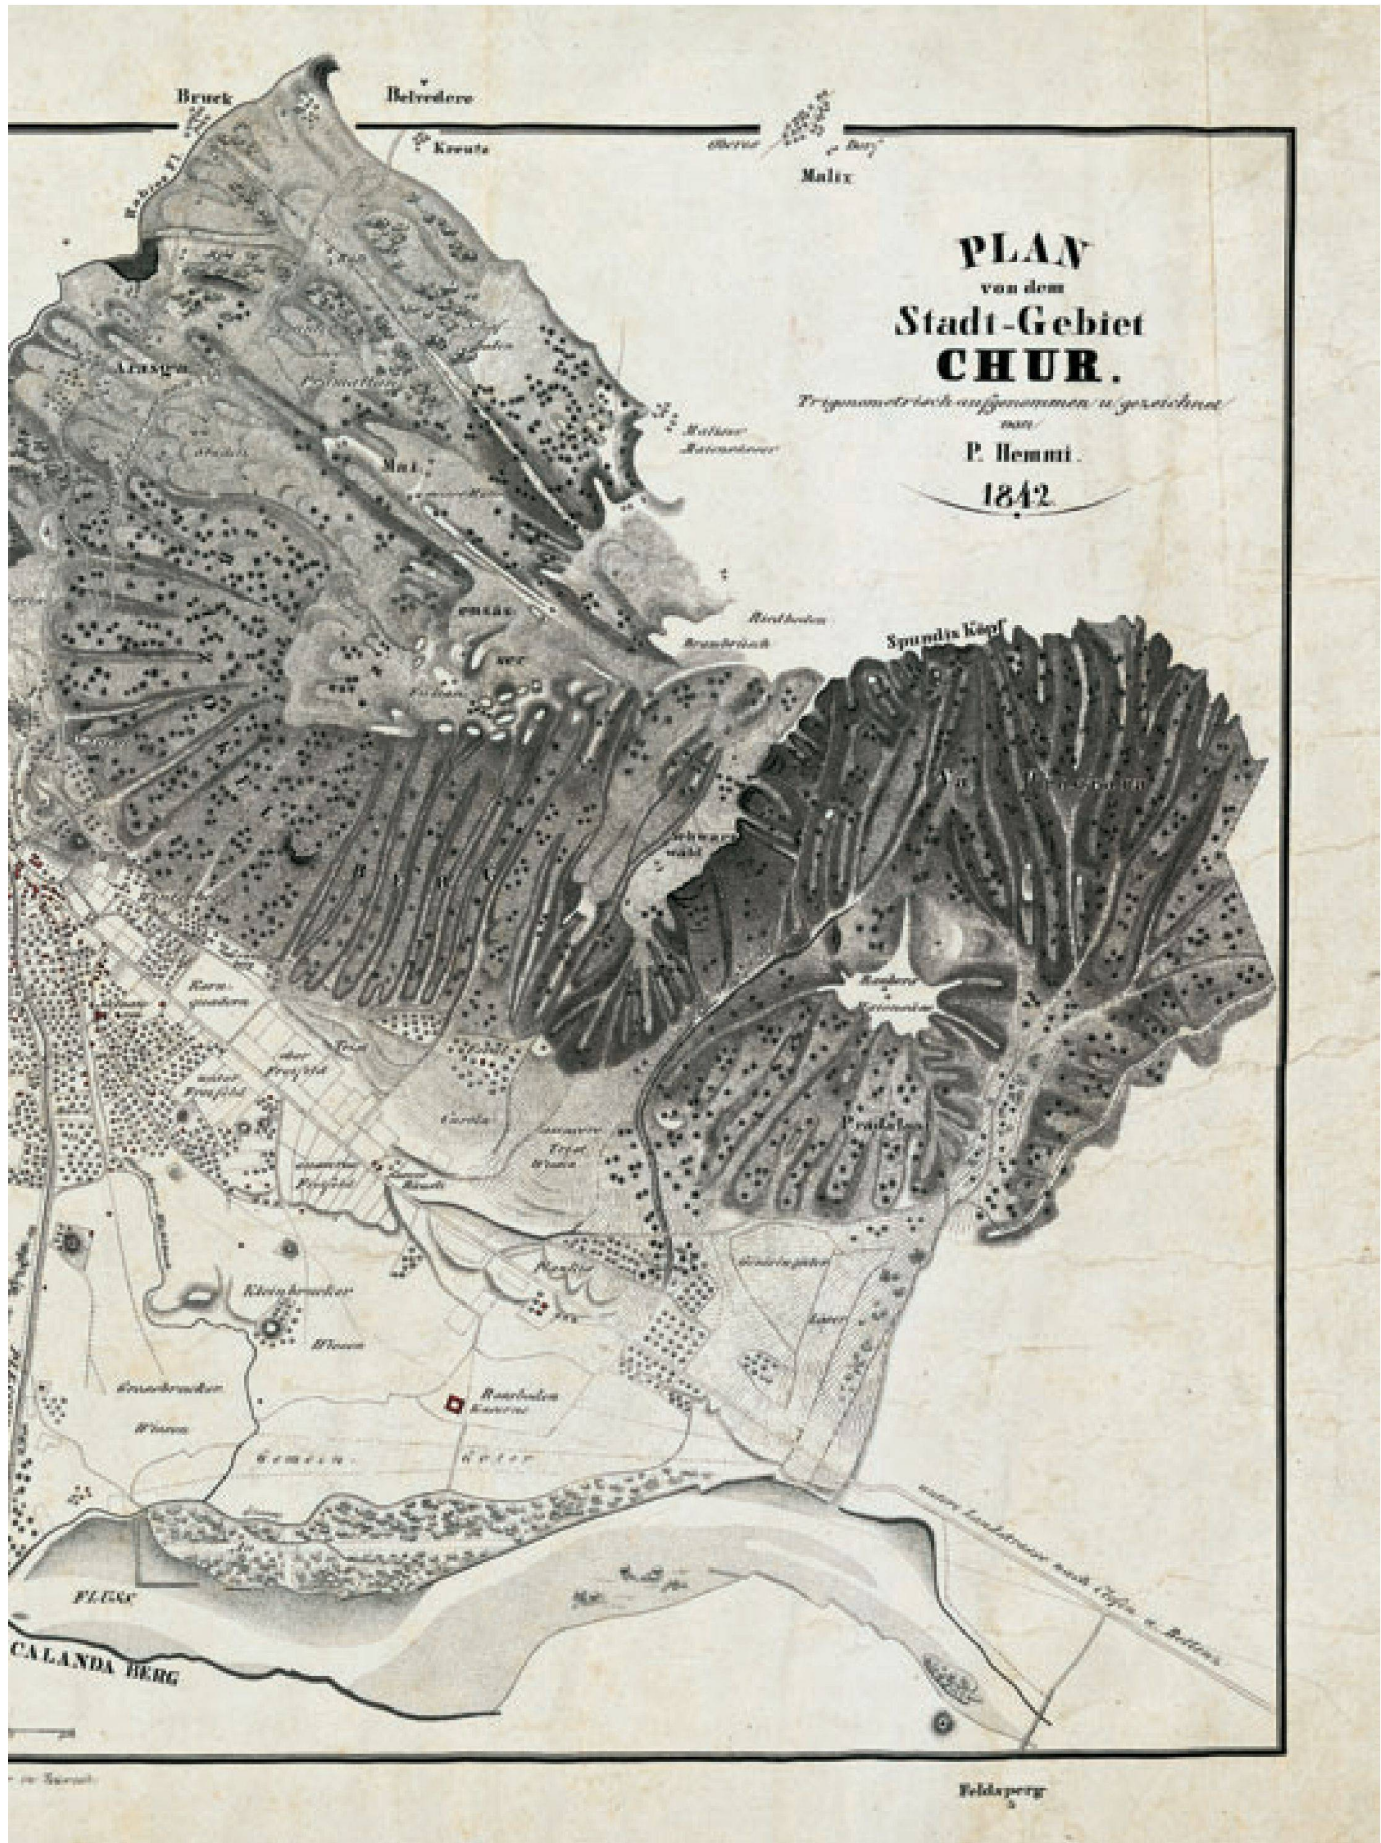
PLAN
von dem
Stadt-Gebiet
CHUR.
Trigonometrisch aufgenommen u. gezeichnet
von
P. Hemmi.
1842.

Bruck
Belvedere
Kreutz
Oberes Dorf
Malix
Arasga
Mai
Malixer Maiensässe
Rietboden
Brambrüsch
Spundis Köpf
Schwarzwald
Fürstenwald
Prasserie
Foral
Carola
Kleinbrucker
Wiesen
Grossbrucker
Wiesen
Rosboden Kaserne
Gemein
Güter
Plessur
Lürli
Fluss
CALANDA BERG
Feldsperg
untere Landstrasse nach Ems u. Bettis
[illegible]